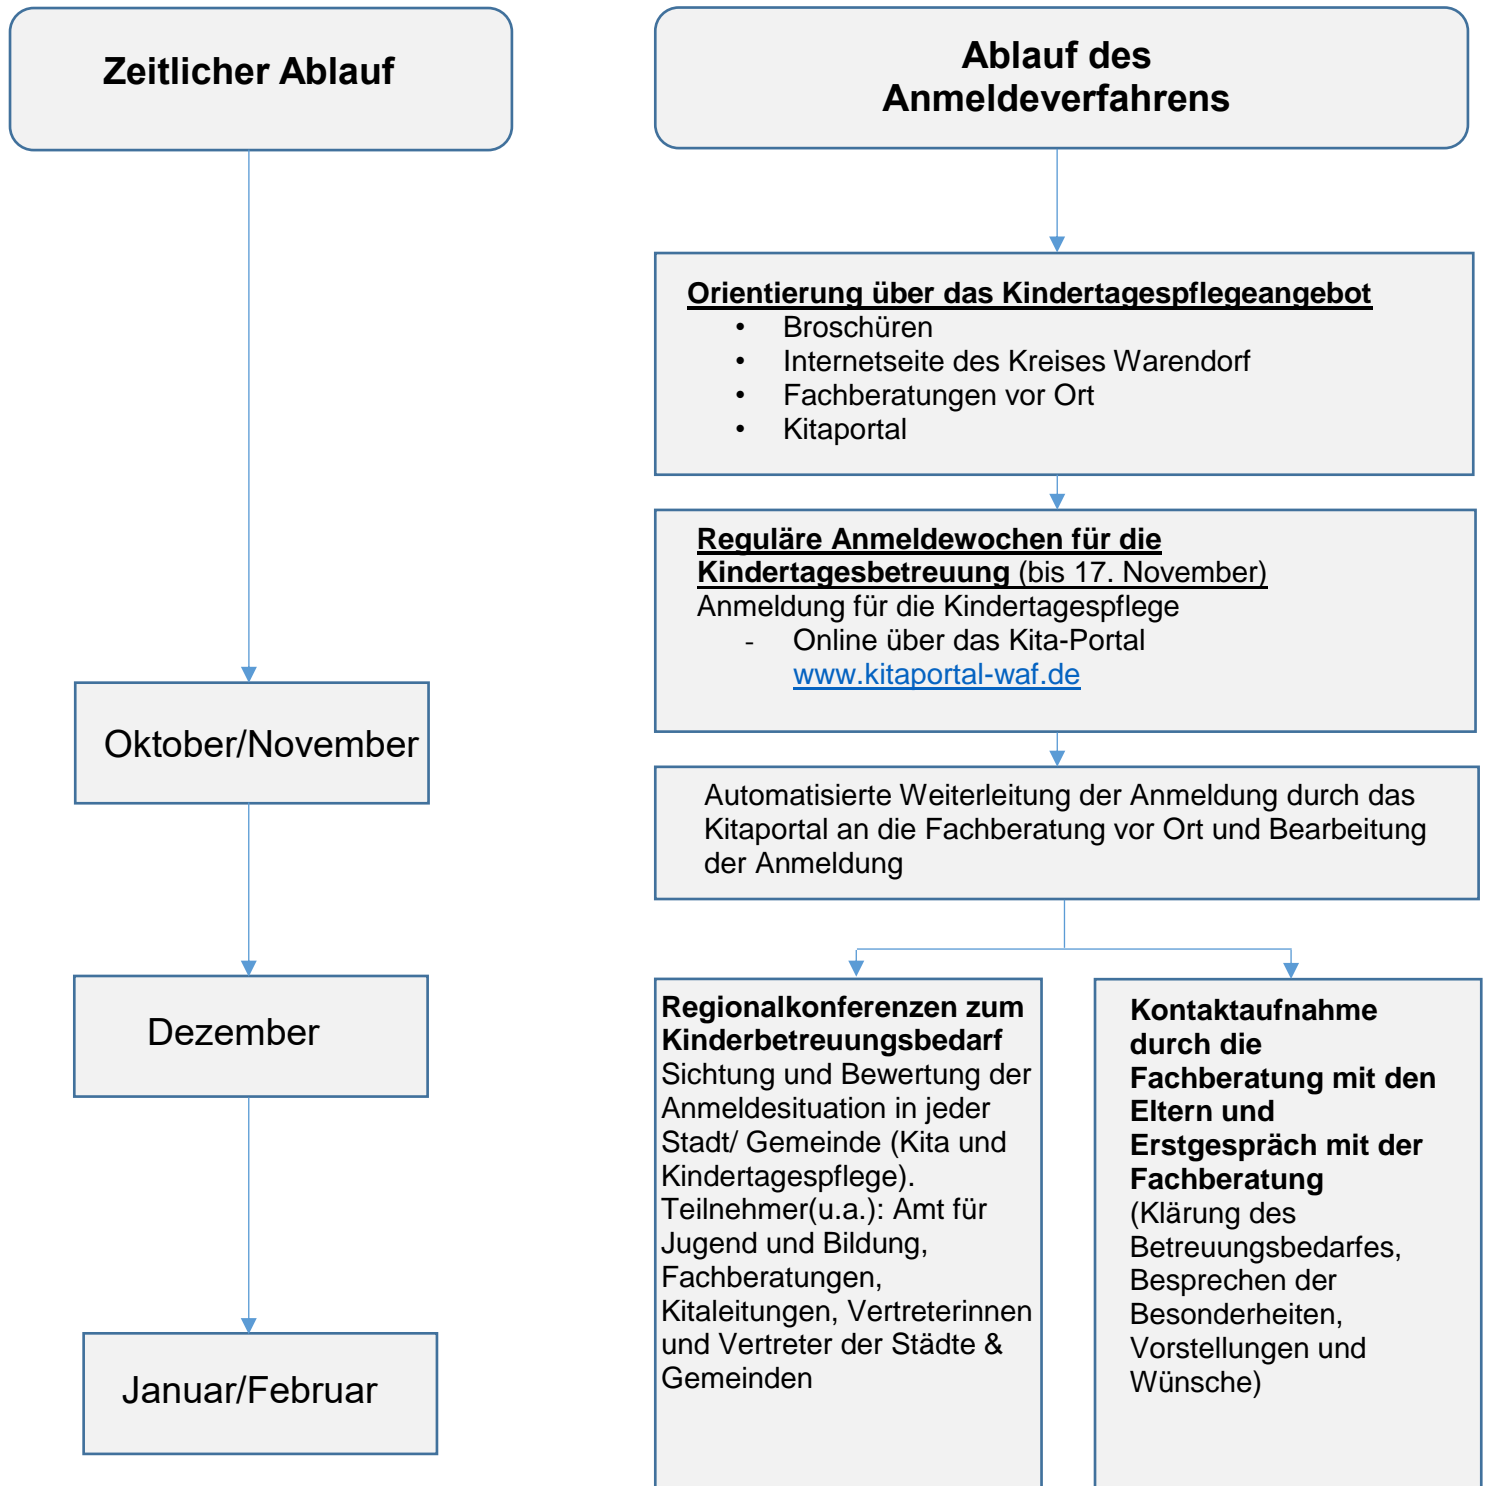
Zeitlicher Ablauf

Oktober/November

Dezember

Januar/Februar

Ablauf des Anmeldeverfahrens

Orientierung über das Kindertagespflegeangebot
- Broschüren
- Internetseite des Kreises Warendorf
- Fachberatungen vor Ort
- Kitaportal

Reguläre Anmeldewochen für die Kindertagesbetreuung (bis 17. November)
Anmeldung für die Kindertagespflege
- Online über das Kita-Portal www.kitaportal-waf.de

Automatisierte Weiterleitung der Anmeldung durch das Kitaportal an die Fachberatung vor Ort und Bearbeitung der Anmeldung

Regionalkonferenzen zum Kinderbetreuungsbedarf
Sichtung und Bewertung der Anmeldesituation in jeder Stadt/ Gemeinde (Kita und Kindertagespflege).
Teilnehmer(u.a.): Amt für Jugend und Bildung, Fachberatungen, Kitaleitungen, Vertreterinnen und Vertreter der Städte & Gemeinden

Kontaktaufnahme durch die Fachberatung mit den Eltern und Erstgespräch mit der Fachberatung
(Klärung des Betreuungsbedarfes, Besprechen der Besonderheiten, Vorstellungen und Wünsche)